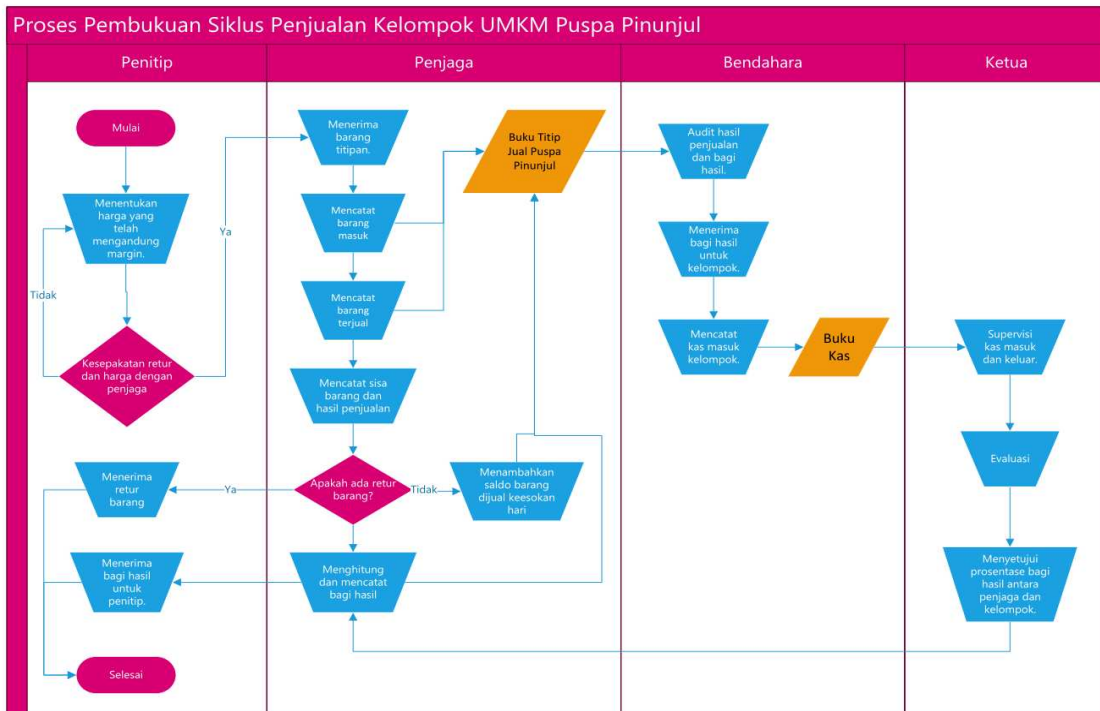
Proses Pembukuan Siklus Penjualan Kelompok UMKM Puspa Pinunjul

Penitip

Penjaga

Bendahara

Ketua

Mulai

Menentukan harga yang telah mengandung margin.

Tidak

Kesepakatan retur dan harga dengan penjaga

Ya

Menerima barang titipan.

Mencatat barang masuk

Mencatat barang terjual

Buku Titip Jual Puspa Pinunjul

Mencatat sisa barang dan hasil penjualan

Apakah ada retur barang?

Tidak

Menambahkan saldo barang dijual keesokan hari

Ya

Menerima retur barang

Menghitung dan mencatat bagi hasil

Menerima bagi hasil untuk penitip.

Selesai

Audit hasil penjualan dan bagi hasil.

Menerima bagi hasil untuk kelompok.

Mencatat kas masuk kelompok.

Buku Kas

Supervisi kas masuk dan keluar.

Evaluasi

Menyetujui prosentase bagi hasil antara penjaga dan kelompok.